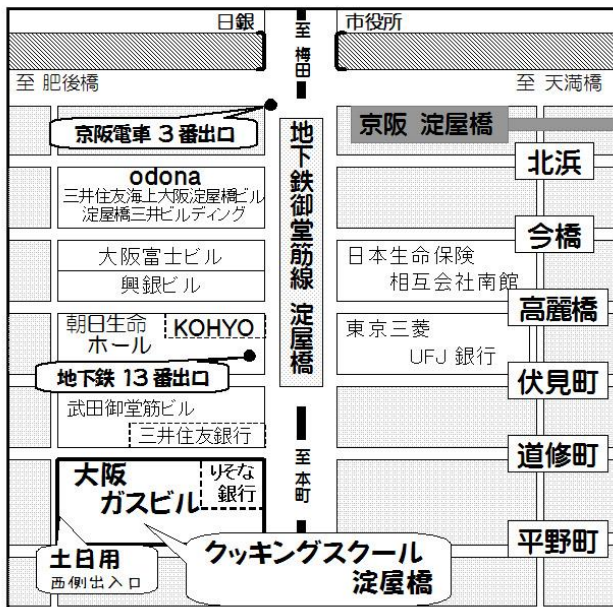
日銀
至 梅田
市役所
至 肥後橋
至 天満橋
京阪電車 3 番出口
地下鉄御堂筋線 淀屋橋
京阪 淀屋橋
北浜
odona
三井住友海上大阪淀屋橋ビル
淀屋橋三井ビルディング
今橋
大阪富士ビル
興銀ビル
日本生命保険
相互会社南館
高麗橋
朝日生命
ホール
KOHYO
東京三菱
UFJ 銀行
地下鉄 13 番出口
伏見町
武田御堂筋ビル
三井住友銀行
至 本町
道修町
大阪
ガスビル
りそな
銀行
平野町
土日用
西側出入口
クッキングスクール
淀屋橋